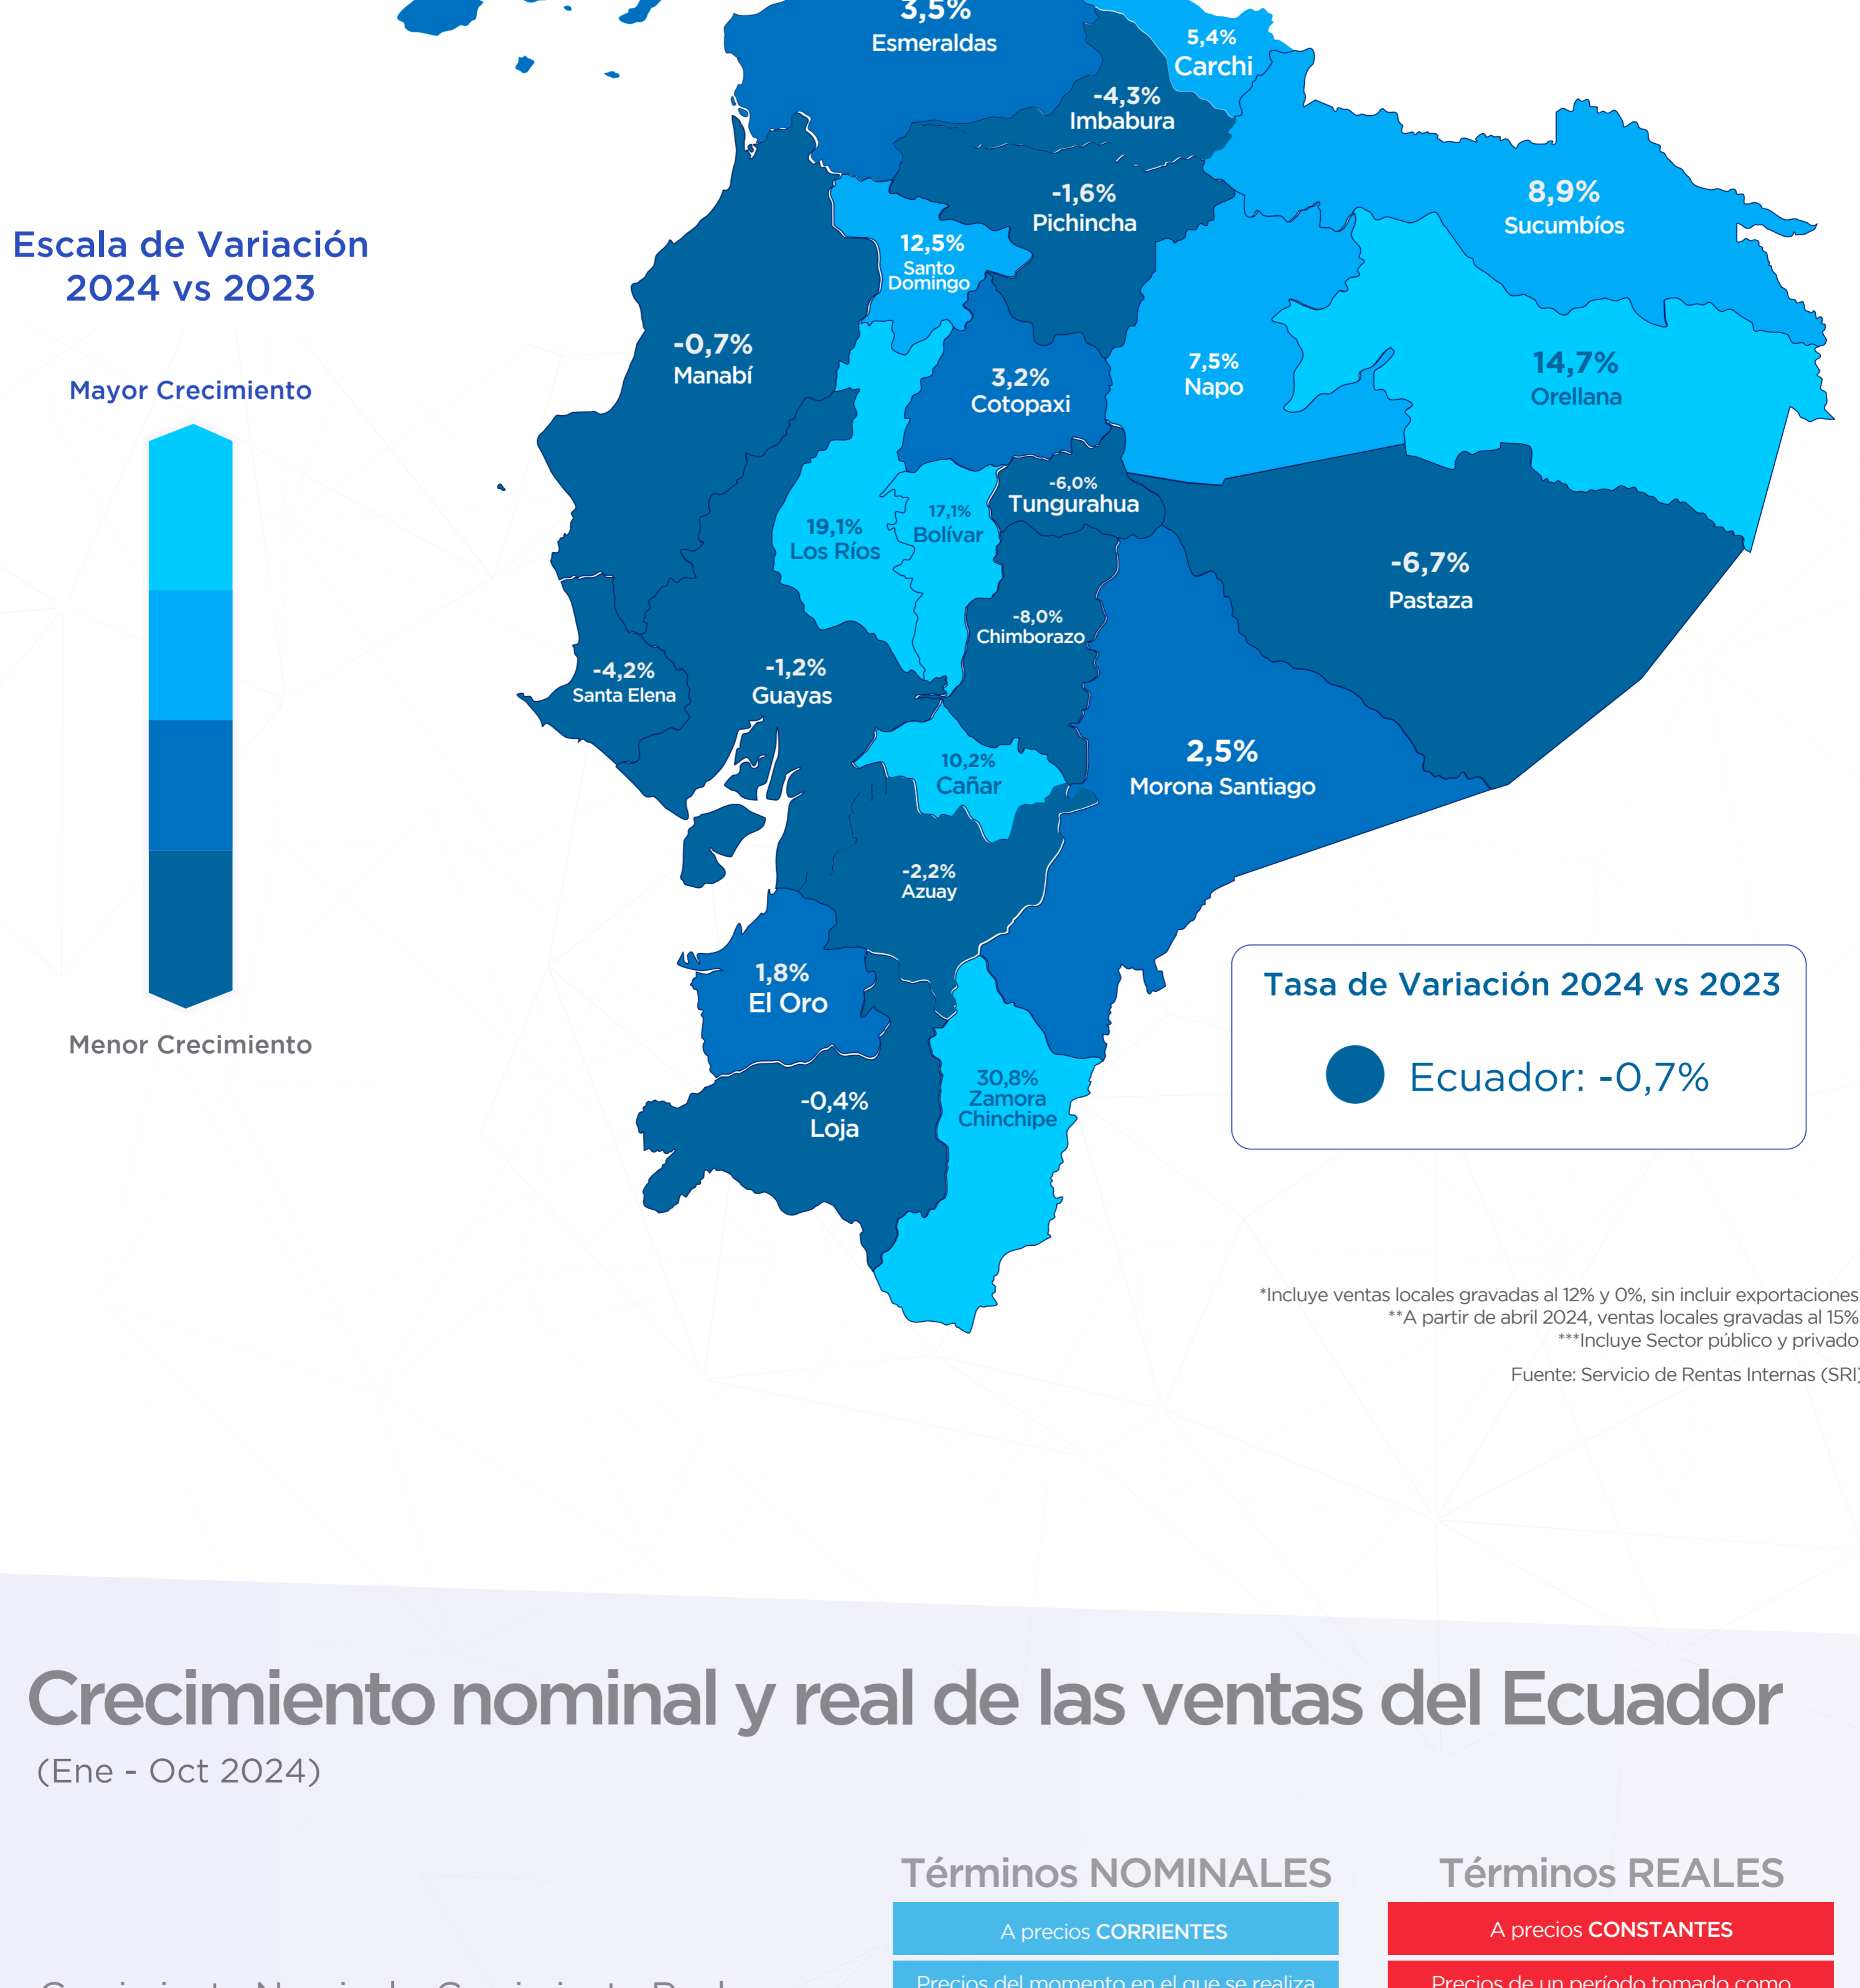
3,5%
Esmeraldas

5,4%
Carchi

-4,3%
Imbabura

-1,6%
Pichincha

8,9%
Sucumbíos

Escala de Variación 2024 vs 2023

12,5%
Santo Domingo

Mayor Crecimiento

-0,7%
Manabí

3,2%
Cotopaxi

7,5%
Napo

14,7%
Orellana

-6,0%
Tungurahua

19,1%
Los Ríos

17,1%
Bolívar

-6,7%
Pastaza

-8,0%
Chimborazo

-4,2%
Santa Elena

-1,2%
Guayas

10,2%
Cañar

2,5%
Morona Santiago

-2,2%
Azuay

Tasa de Variación 2024 vs 2023

Ecuador: -0,7%

1,8%
El Oro

Menor Crecimiento

-0,4%
Loja

30,8%
Zamora Chinchipe

*Incluye ventas locales gravadas al 12% y 0%, sin incluir exportaciones
**A partir de abril 2024, ventas locales gravadas al 15%
***Incluye Sector público y privado

Fuente: Servicio de Rentas Internas (SRI)

Crecimiento nominal y real de las ventas del Ecuador
(Ene - Oct 2024)

Términos NOMINALES

A precios CORRIENTES

Precios del momento en el que se realiza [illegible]

Términos REALES

A precios CONSTANTES

Precios de un período tomado como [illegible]

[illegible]